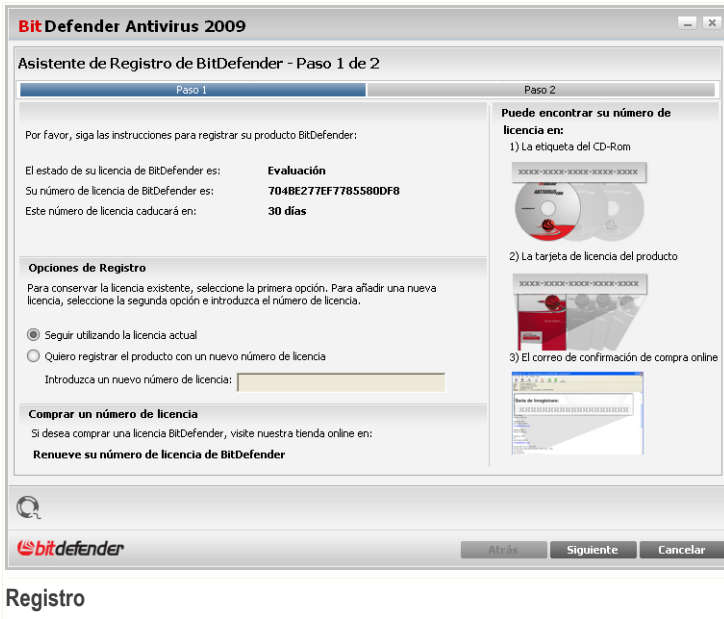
BitDefender Antivirus 2009

Asistente de Registro de BitDefender - Paso 1 de 2

Paso 1

Paso 2

Por favor, siga las instrucciones para registrar su producto BitDefender:

El estado de su licencia de BitDefender es: Evaluación
Su número de licencia de BitDefender es: 704BE277EF7785580DF8
Este número de licencia caducará en: 30 días

Opciones de Registro

Para conservar la licencia existente, seleccione la primera opción. Para añadir una nueva licencia, seleccione la segunda opción e introduzca el número de licencia.

Seguir utilizando la licencia actual

Quiero registrar el producto con un nuevo número de licencia

Introduzca un nuevo número de licencia:

Comprar un número de licencia

Si desea comprar una licencia BitDefender, visite nuestra tienda online en:

Renueve su número de licencia de BitDefender

Puede encontrar su número de licencia en:

1) La etiqueta del CD-Rom

XXXX-XXXX-XXXX-XXXX-XXXX

2) La tarjeta de licencia del producto

XXXX-XXXX-XXXX-XXXX-XXXX

3) El correo de confirmación de compra online

Serial de Integración:

bitdefender

Atrás Siguiente Cancelar

Registro